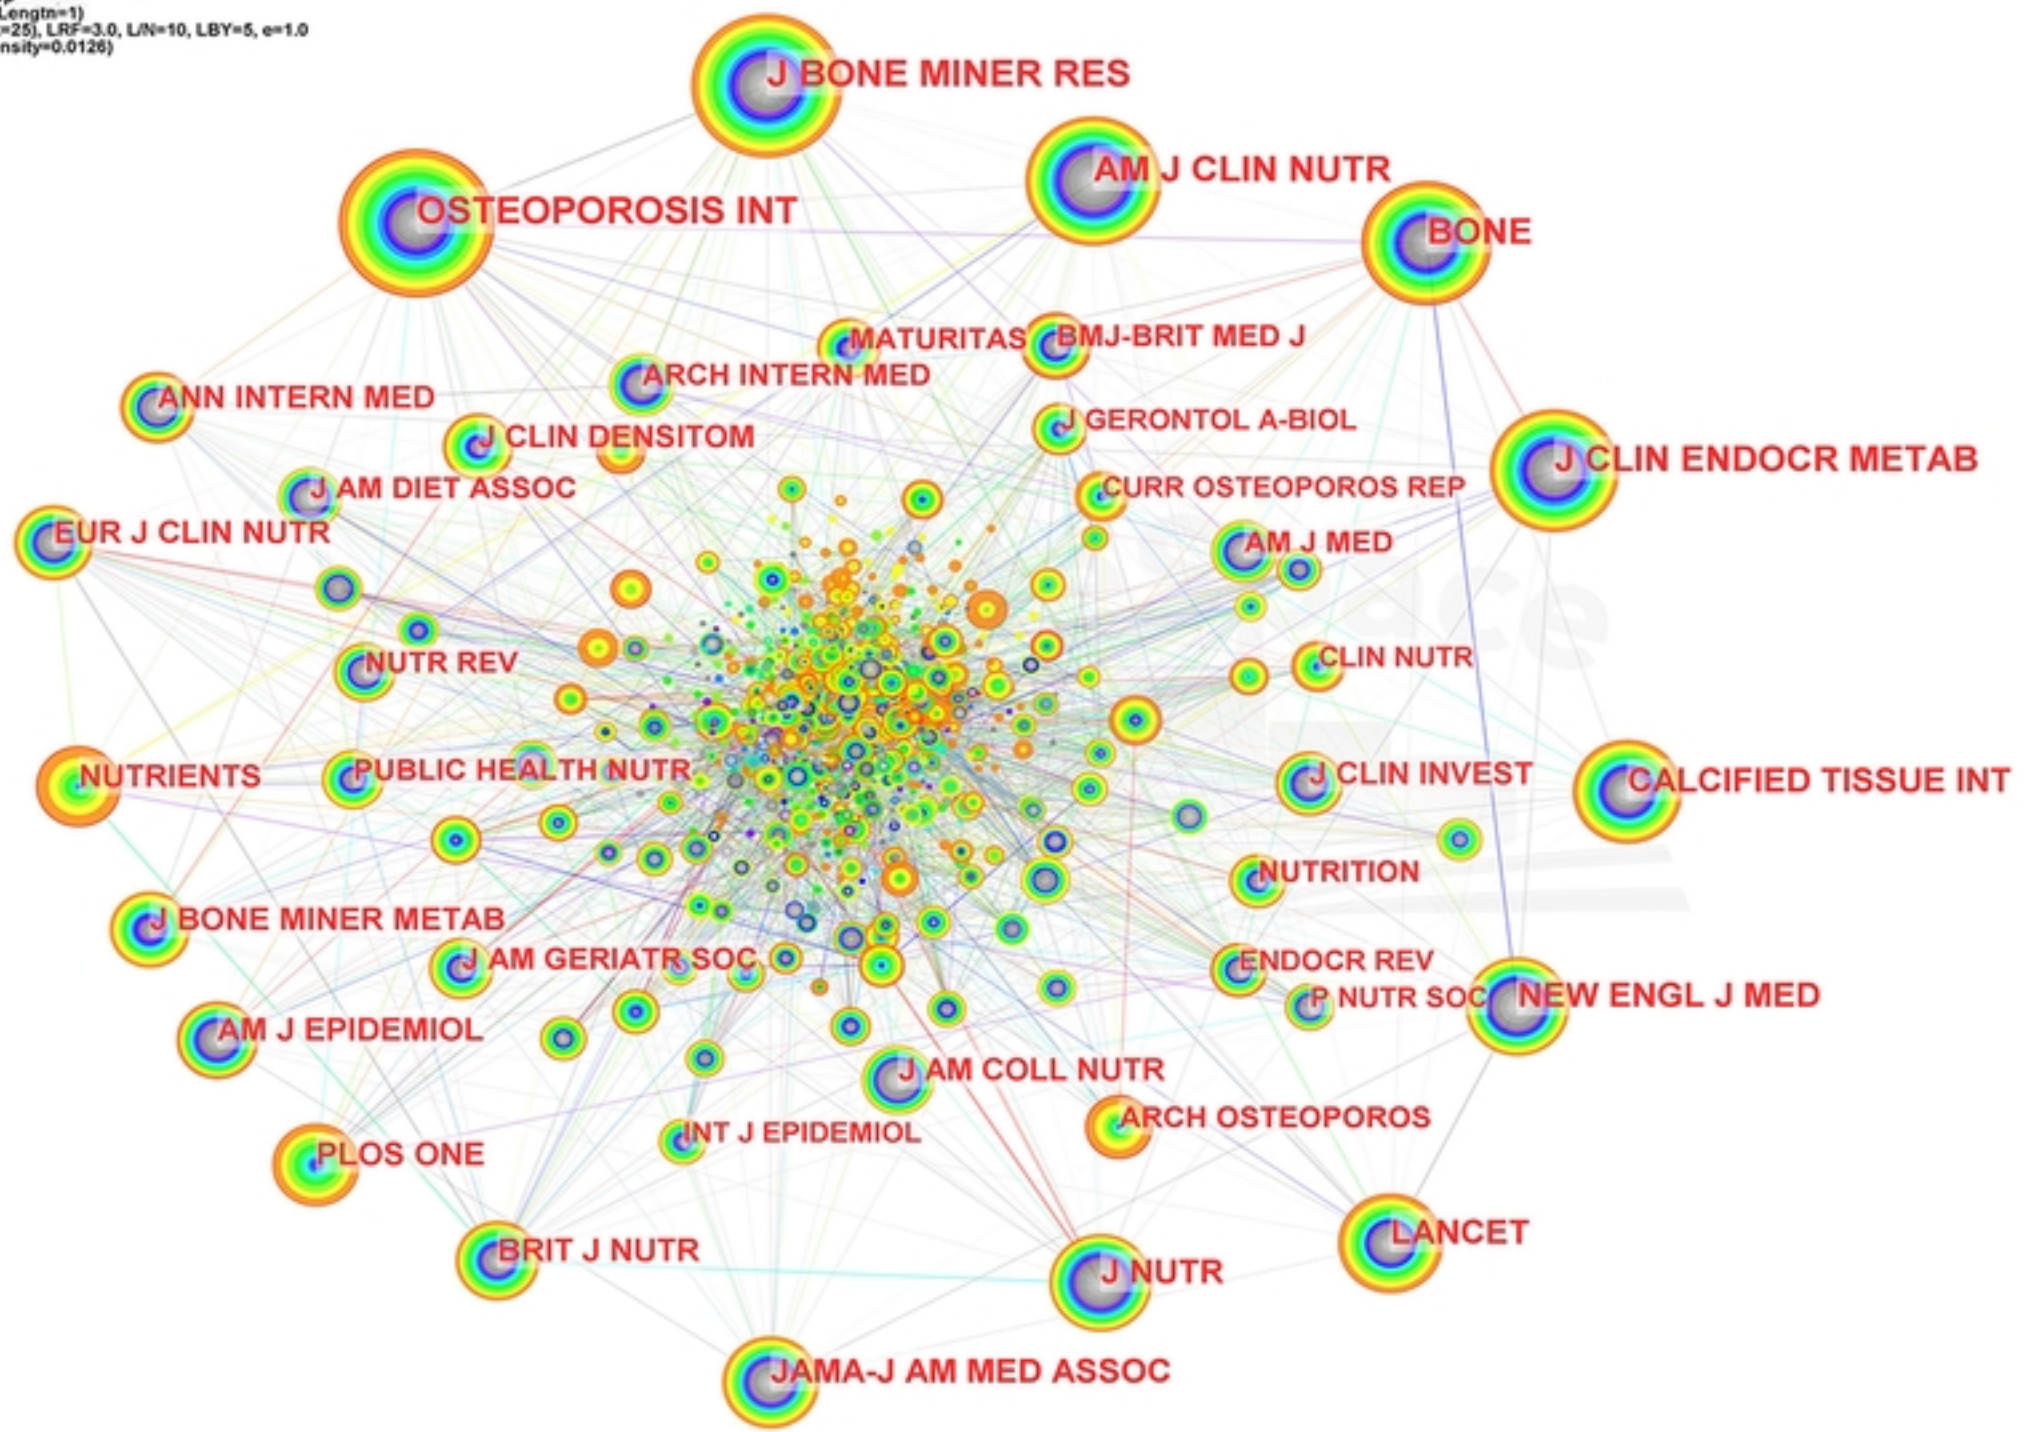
Lengtn=1)
=25), LRF=3.0, L/N=10, LBY=5, e=1.0
nsity=0.0126)

J BONE MINER RES
AM J CLIN NUTR
OSTEOPOROSIS INT
BONE
MATURITAS
BMJ-BRIT MED J
ARCH INTERN MED
ANN INTERN MED
J GERONTOL A-BIOL
J CLIN DENSITOM
J CLIN ENDOCR METAB
J AM DIET ASSOC
CURR OSTEOPOROS REP
EUR J CLIN NUTR
AM J MED
NUTR REV
CLIN NUTR
NUTRIENTS
PUBLIC HEALTH NUTR
J CLIN INVEST
CALCIFIED TISSUE INT
NUTRITION
J BONE MINER METAB
ENDOCR REV
J AM GERIATR SOC
P NUTR SOC
NEW ENGL J MED
AM J EPIDEMIOL
J AM COLL NUTR
ARCH OSTEOPOROS
PLOS ONE
INT J EPIDEMIOL
BRIT J NUTR
LANCET
J NUTR
JAMA-J AM MED ASSOC